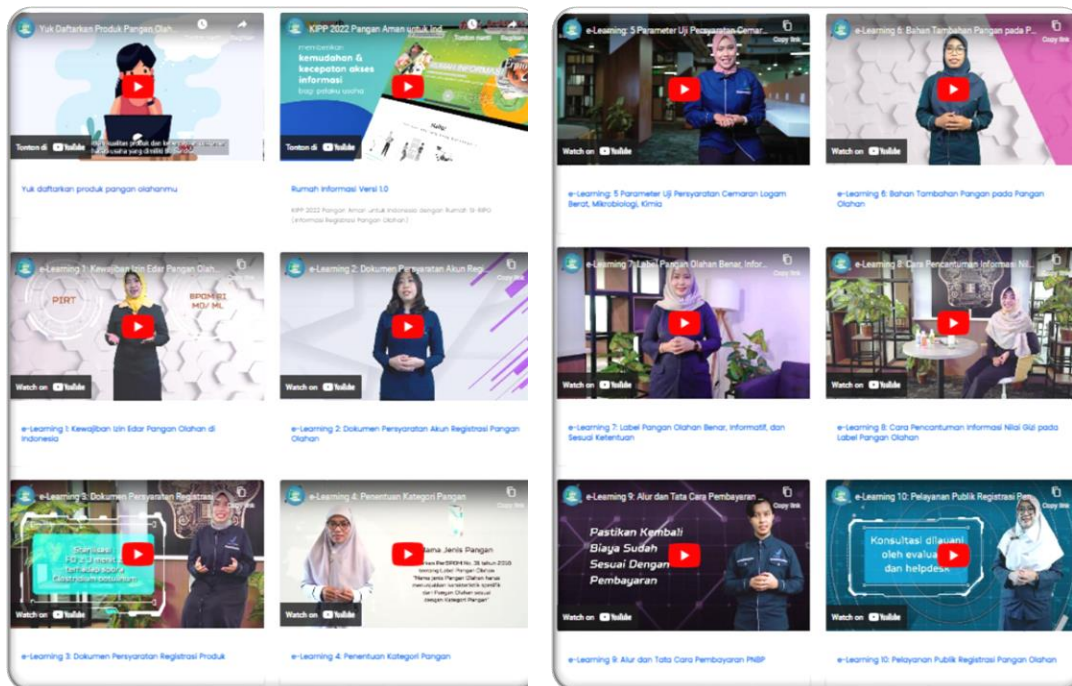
Yuk Daftarkan Produk Pangan Olah...
Tonton nanti
Bagikan
Tonton di YouTube
Yuk daftarkan produk pangan olahanmu

KIPP 2022 Pangan Aman untuk Ind...
Tonton nanti
Bagikan
memberikan kemudahan & kecepatan akses informasi bagi pelaku usaha
Tonton di YouTube
Rumah Informasi Versi 1.0
KIPP 2022 Pangan Aman untuk Indonesia dengan Rumah Si RIPO (Informasi Registrasi Pangan Olahan)

e-Learning 1: Kewajiban Izin Edar Pangan Olah...
Copy link
PIRT
BPOM RI MD/ ML
Watch on YouTube
e-Learning 1: Kewajiban Izin Edar Pangan Olahan di Indonesia

e-Learning 2: Dokumen Persyaratan Akun Regi...
Copy link
Watch on YouTube
e-Learning 2: Dokumen Persyaratan Akun Registrasi Pangan Olahan

e-Learning 3: Dokumen Persyaratan Registrasi...
Copy link
Watch on YouTube
e-Learning 3: Dokumen Persyaratan Registrasi Produk

e-Learning 4: Penentuan Kategori Pangan
Copy link
Nama Jenis Pangan
Watch on YouTube
e-Learning 4: Penentuan Kategori Pangan

e-Learning: 5 Parameter Uji Persyaratan Cemar...
Copy link
Watch on YouTube
e-Learning: 5 Parameter Uji Persyaratan Cemaran Logam Berat, Mikrobiologi, Kimia

e-Learning 6: Bahan Tambahan Pangan pada P...
Copy link
Watch on YouTube
e-Learning 6: Bahan Tambahan Pangan pada Pangan Olahan

e-Learning 7: Label Pangan Olahan Benar, Infor...
Copy link
Watch on YouTube
e-Learning 7: Label Pangan Olahan Benar, Informatif, dan Sesuai Ketentuan

e-Learning 8: Cara Pencantuman Informasi Nil...
Copy link
Watch on YouTube
e-Learning 8: Cara Pencantuman Informasi Nilai Gizi pada Label Pangan Olahan

e-Learning 9: Alur dan Tata Cara Pembayaran...
Copy link
Pastikan Kembali Biaya Sudah Sesuai Dengan Pembayaran
Watch on YouTube
e-Learning 9: Alur dan Tata Cara Pembayaran PNBP

e-Learning 10: Pelayanan Publik Registrasi P...
Copy link
Konsultasi dilayani oleh evalua... dan helpdesk
Watch on YouTube
e-Learning 10: Pelayanan Publik Registrasi Pangan Olahan